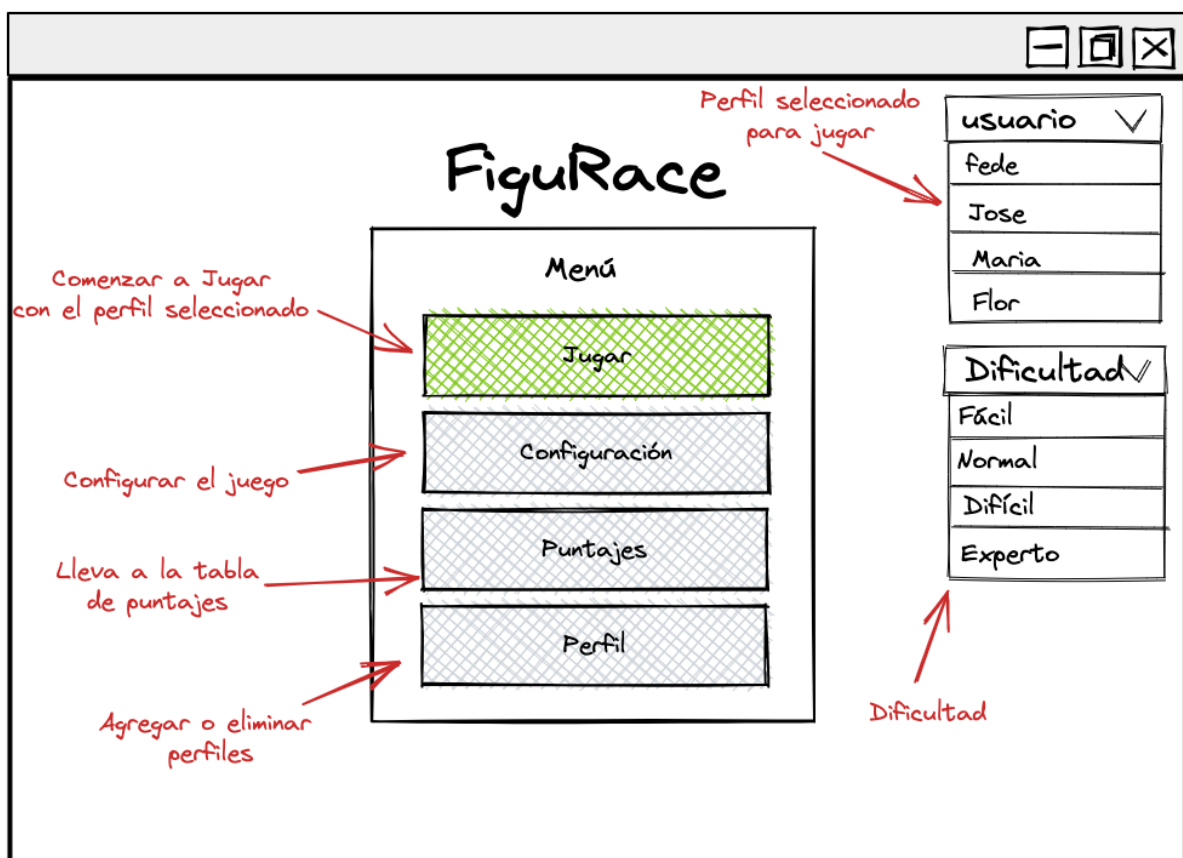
FiguRace

Perfil seleccionado para jugar

usuario
fede
Jose
Maria
Flor

Menú

Comenzar a Jugar con el perfil seleccionado

Jugar

Configuración

Configurar el juego

Puntajes

Lleva a la tabla de puntajes

Perfil

Agregar o eliminar perfiles

Dificultad
Fácil
Normal
Difícil
Experto

Dificultad